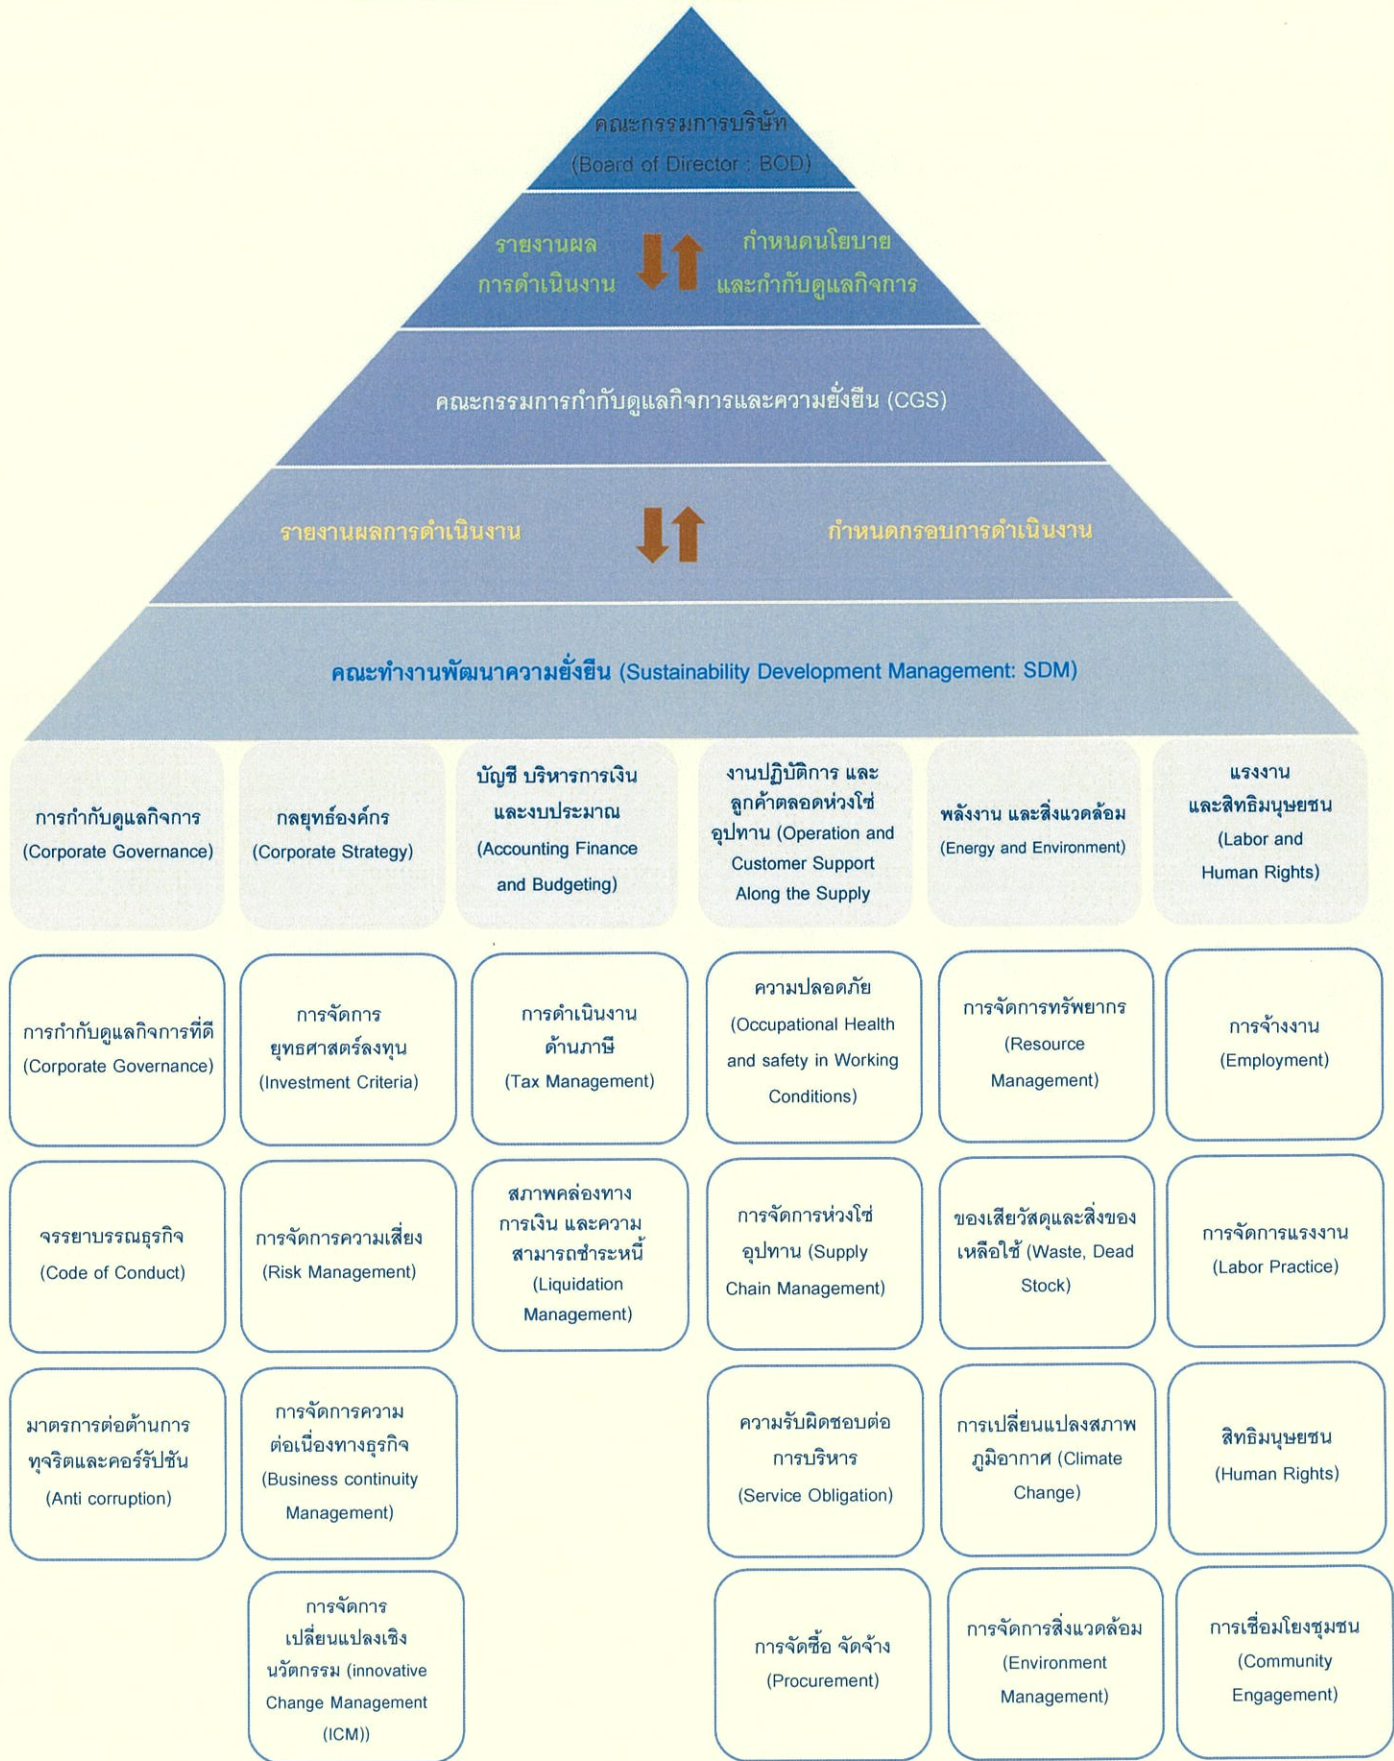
คณะกรรมการบริษัท
(Board of Director : BOD)

รายงานผล การดำเนินงาน

กำหนดนโยบาย และกำกับดูแลกิจการ

คณะกรรมการกำกับดูแลกิจการและความยั่งยืน (CGS)

รายงานผลการดำเนินงาน

กำหนดกรอบการดำเนินงาน

คณะทำงานพัฒนาความยั่งยืน (Sustainability Development Management: SDM)

การกำกับดูแลกิจการ (Corporate Governance)

การกำกับดูแลกิจการที่ดี (Corporate Governance)

จรรยาบรรณธุรกิจ (Code of Conduct)

มาตรการต่อต้านการทุจริตและคอร์รัปชัน (Anti corruption)

กลยุทธ์องค์กร (Corporate Strategy)

การจัดการ ยุทธศาสตร์ลงทุน (Investment Criteria)

การจัดการความเสี่ยง (Risk Management)

การจัดการความต่อเนื่องทางธุรกิจ (Business continuity Management)

การจัดการ เปลี่ยนแปลงเชิงนวัตกรรม (innovative Change Management (ICM))

บัญชี บริหารการเงิน และงบประมาณ (Accounting Finance and Budgeting)

การดำเนินงาน ด้านภาษี (Tax Management)

สภาพคล่องทางการเงิน และความสามารถชำระหนี้ (Liquidation Management)

งานปฏิบัติการ และ ลูกค้าตลอดห่วงโซ่อุปทาน (Operation and Customer Support Along the Supply

ความปลอดภัย (Occupational Health and safety in Working Conditions)

การจัดการห่วงโซ่อุปทาน (Supply Chain Management)

ความรับผิดชอบต่อการบริหาร (Service Obligation)

การจัดซื้อ จัดจ้าง (Procurement)

พลังงาน และสิ่งแวดล้อม (Energy and Environment)

การจัดการทรัพยากร (Resource Management)

ของเสียวัสดุและสิ่งของเหลือใช้ (Waste, Dead Stock)

การเปลี่ยนแปลงสภาพภูมิอากาศ (Climate Change)

การจัดการสิ่งแวดล้อม (Environment Management)

แรงงาน และสิทธิมนุษยชน (Labor and Human Rights)

การจ้างงาน (Employment)

การจัดการแรงงาน (Labor Practice)

สิทธิมนุษยชน (Human Rights)

การเชื่อมโยงชุมชน (Community Engagement)